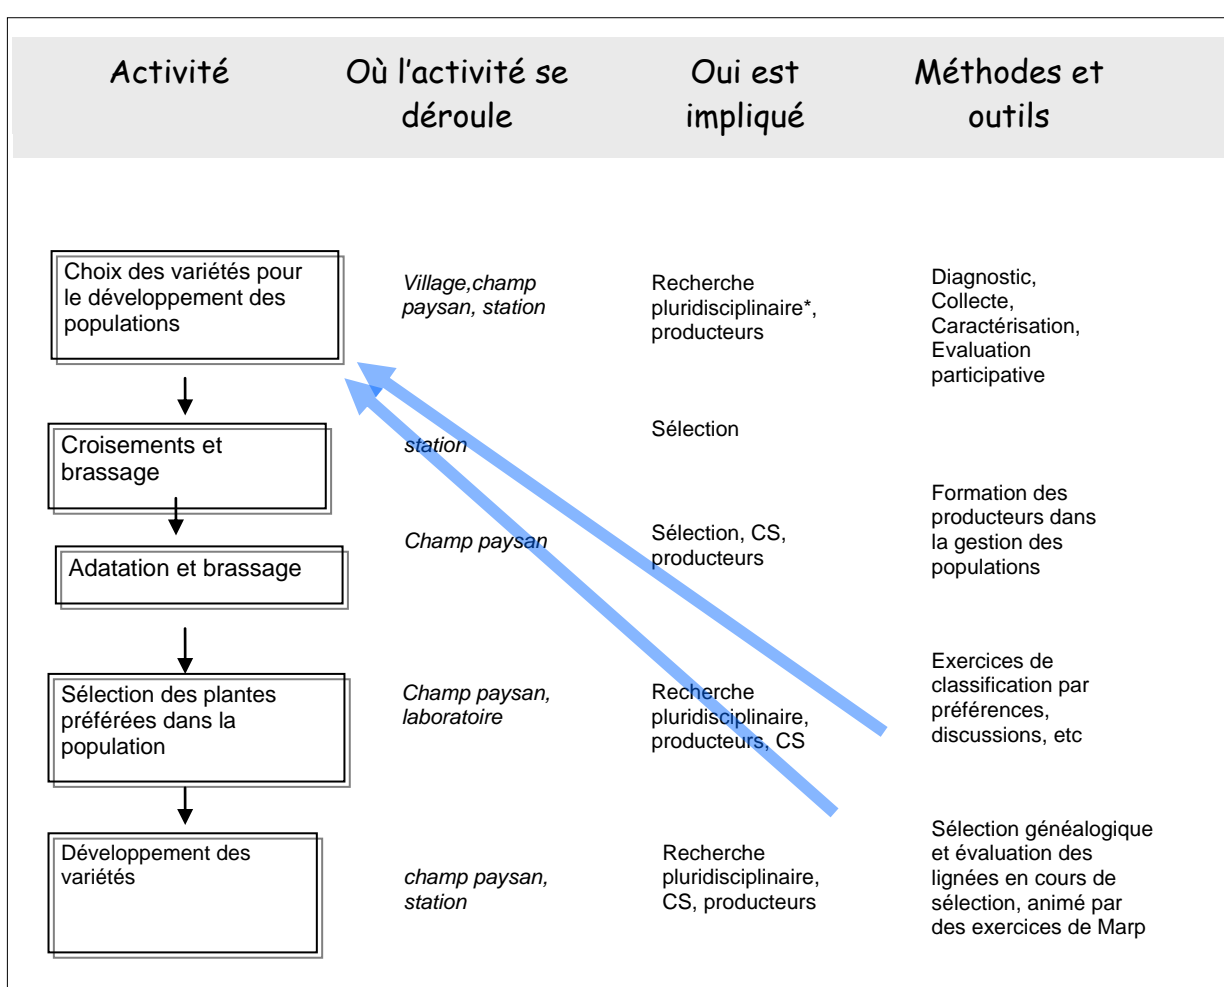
| Activité | Où l'activité se déroule | Oui est impliqué | Méthodes et outils |
|---|---|---|---|
| Choix des variétés pour le développement des populations | *Village,champ paysan, station* | Recherche pluridisciplinaire*, producteurs | Diagnostic, Collecte, Caractérisation, Evaluation participative |
| Croisements et brassage | *station* | Sélection | |
| Adatation et brassage | *Champ paysan* | Sélection, CS, producteurs | Formation des producteurs dans la gestion des populations |
| Sélection des plantes préférées dans la population | *Champ paysan, laboratoire* | Recherche pluridisciplinaire, producteurs, CS | Exercices de classification par préférences, discussions, etc |
| Développement des variétés | *champ paysan, station* | Recherche pluridisciplinaire, CS, producteurs | Sélection généalogique et évaluation des lignées en cours de sélection, animé par des exercices de Marp |